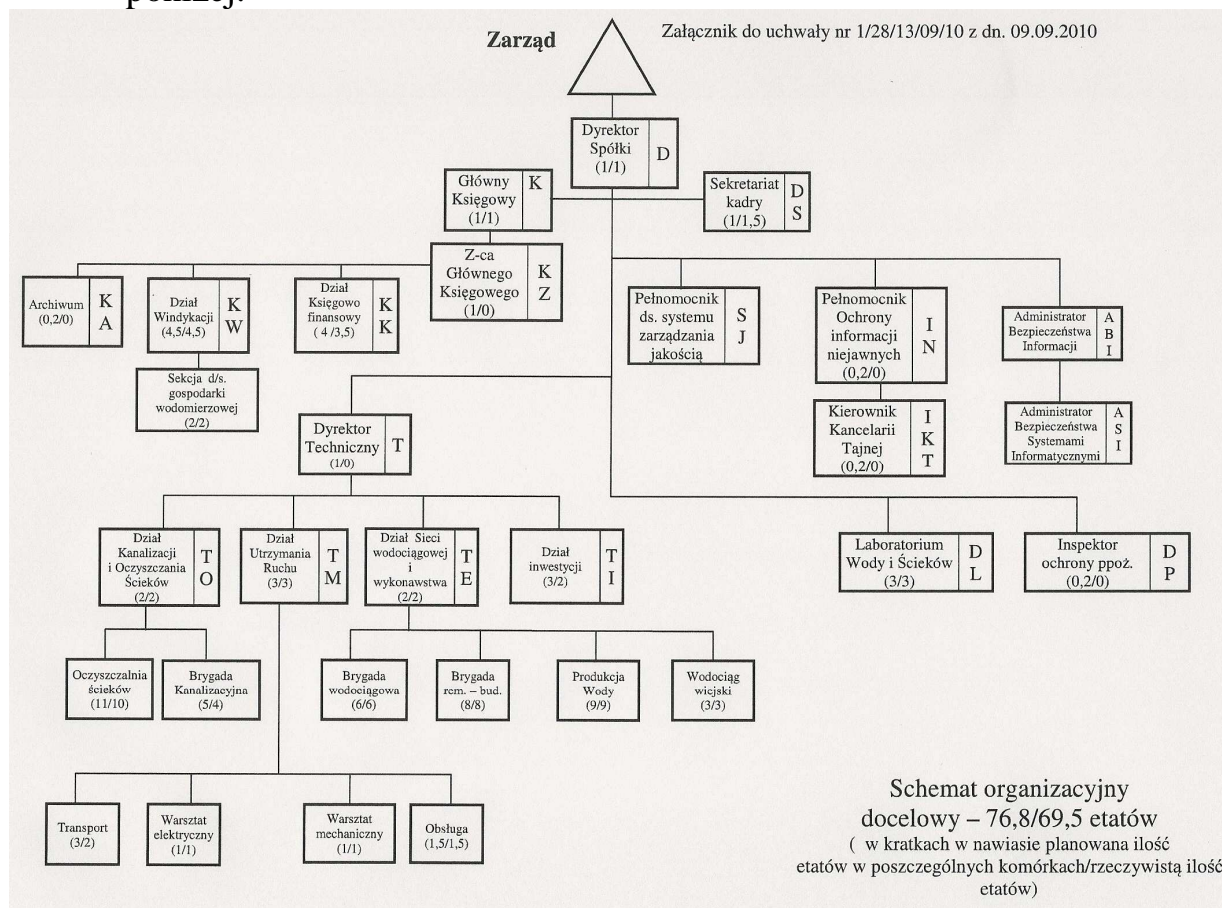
poniżej:

Zarząd

Załącznik do uchwały nr 1/28/13/09/10 z dn. 09.09.2010

Dyrektor Spółki (1/1) D

Główny Księgowy (1/1) K

Sekretariat kadry (1/1,5) DS

Z-ca Głównego Księgowego (1/0) KZ

Archiwum (0,2/0) KA

Dział Windykacji (4,5/4,5) KW

Dział Księgowo finansowy ( 4 /3,5) KK

Sekcja d/s. gospodarki wodomierzowej (2/2)

Pełnomocnik ds. systemu zarządzania jakością SJ

Pełnomocnik Ochrony informacji niejawnych (0,2/0) IN

Administrator Bezpieczeństwa Informacji ABI

Kierownik Kancelarii Tajnej (0,2/0) IKT

Administrator Bezpieczeństwa Systemami Informatycznymi ASI

Dyrektor Techniczny (1/0) T

Dział Kanalizacji i Oczyszczania Ścieków (2/2) TO

Dział Utrzymania Ruchu (3/3) TM

Dział Sieci wodociągowej i wykonawstwa (2/2) TE

Dział inwestycji (3/2) TI

Laboratorium Wody i Ścieków (3/3) DL

Inspektor ochrony ppoż. (0,2/0) DP

Oczyszczalnia ścieków (11/10)

Brygada Kanalizacyjna (5/4)

Brygada wodociągowa (6/6)

Brygada rem. – bud. (8/8)

Produkcja Wody (9/9)

Wodociąg wiejski (3/3)

Transport (3/2)

Warsztat elektryczny (1/1)

Warsztat mechaniczny (1/1)

Obsługa (1,5/1,5)

Schemat organizacyjny docelowy – 76,8/69,5 etatów
( w kratkach w nawiasie planowana ilość etatów w poszczególnych komórkach/rzeczywistą ilość etatów)